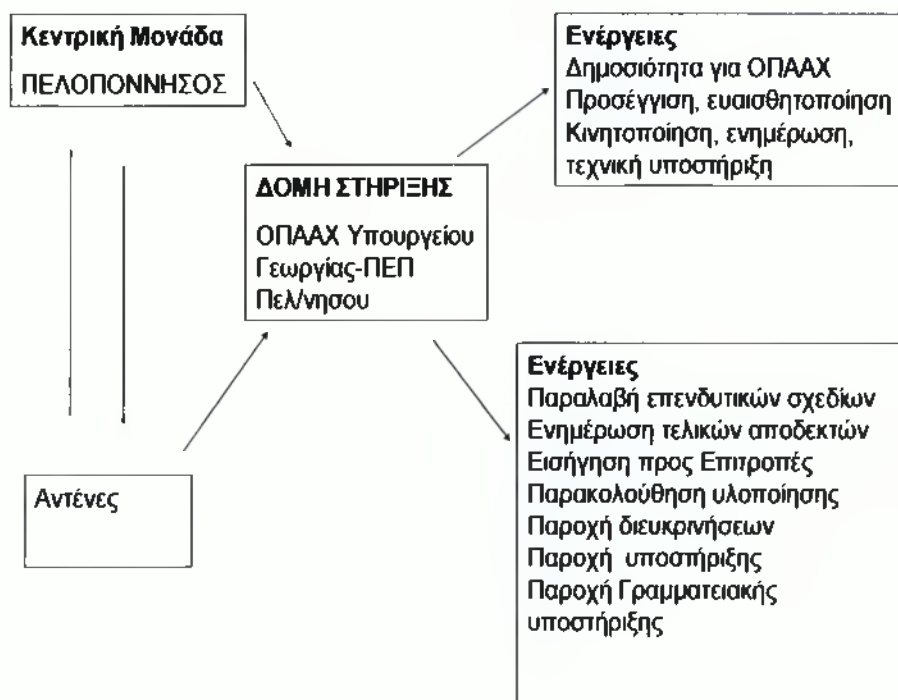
**Κεντρική Μονάδα**
ΠΕΛΟΠΟΝΝΗΣΟΣ

**Ενέργειες**
Δημοσιότητα για ΟΠΑΑΧ
Προσέγγιση, ευαισθητοποίηση
Κινητοποίηση, ενημέρωση, τεχνική υποστήριξη

**ΔΟΜΗ ΣΤΗΡΙΞΗΣ**
ΟΠΑΑΧ Υπουργείου Γεωργίας-ΠΕΠ Πελ/νησου

**Ενέργειες**
Παραλαβή επενδυτικών σχεδίων
Ενημέρωση τελικών αποδεκτών
Εισήγηση προς Επιτροπές
Παρακολούθηση υλοποίησης
Παροχή διευκρινήσεων
Παροχή υποστήριξης
Παροχή Γραμματειακής υποστήριξης

Αντένες